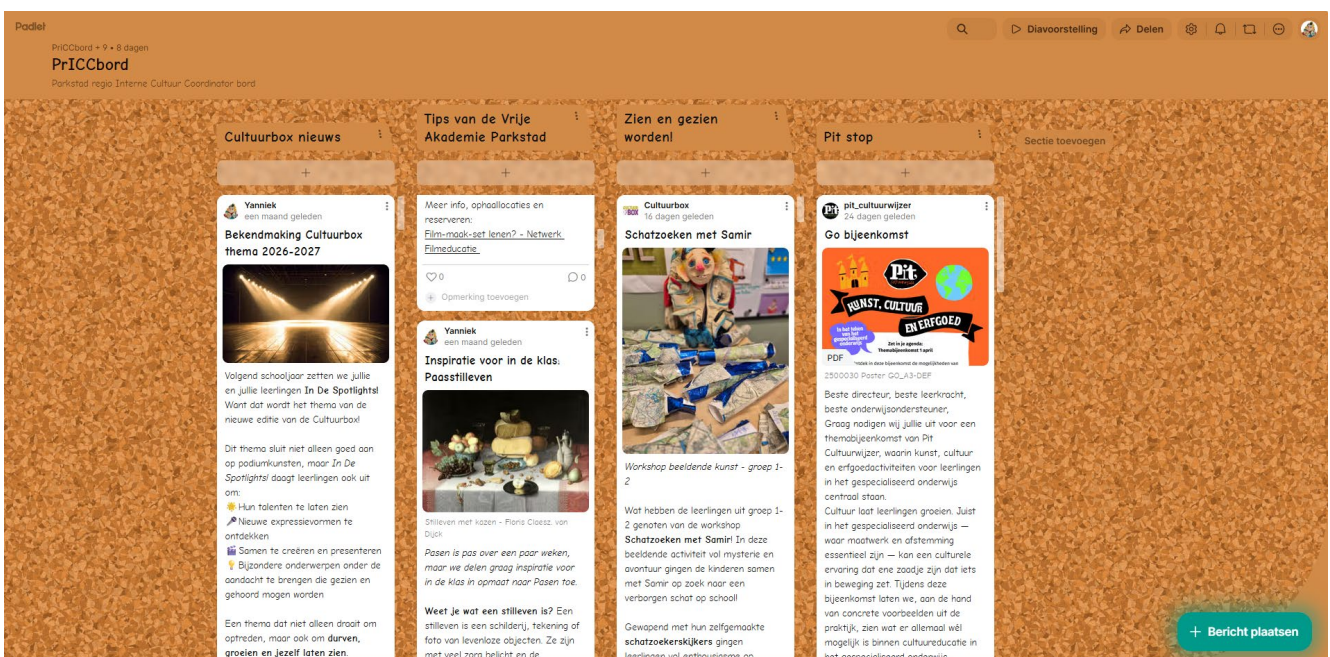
Padlet

PrICCbord • 9 • 8 dagen
PrICCbord
Parkstad regio Interne Cultuur Coordinator bord

Diavoorstelling
Delen

Cultuurbox nieuws

Yanniek
een maand geleden
Bekendmaking Cultuurbox thema 2026-2027

Volgend schooljaar zetten we jullie en jullie leerlingen In De Spotlights! Want dat wordt het thema van de nieuwe editie van de Cultuurbox!

Dit thema sluit niet alleen goed aan op podiumkunsten, maar In De Spotlights! daagt leerlingen ook uit om:
Hun talenten te laten zien
Nieuwe expressievormen te ontdekken
Samen te creëren en presenteren
Bijzondere onderwerpen onder de aandacht te brengen die gezien en gehoord mogen worden

Een thema dat niet alleen draait om optreden, maar ook om durven, groeien en jezelf laten zien.

Tips van de Vrije Akademie Parkstad

Meer info, ophaallocaties en reserveren:
Film-maak-set lenen? - Netwerk Filmeducatie

0
0
Opmerking toevoegen

Yanniek
een maand geleden
Inspiratie voor in de klas: Paasstilleven

Stilleven met kazen - Floris Claesz. van Dijck
Pasen is pas over een paar weken, maar we delen graag inspiratie voor in de klas in opmaat naar Pasen toe.

Weet je wat een stilleven is? Een stilleven is een schilderij, tekening of foto van levenloze objecten. Ze zijn met veel zorg belicht en de

Zien en gezien worden!

Cultuurbox
16 dagen geleden
Schatzoeken met Samir

Workshop beeldende kunst - groep 1-2

Wat hebben de leerlingen uit groep 1-2 genoten van de workshop Schatzoeken met Samir! In deze beeldende activiteit vol mysterie en avontuur gingen de kinderen samen met Samir op zoek naar een verborgen schat op school!

Gewapend met hun zelfgemaakte schatzoekerskijkers gingen leerlingen vol enthousiasme op

Pit stop

pit_cultuurwijzer
24 dagen geleden
Go bijeenkomst

Pit
KUNST, CULTUUR EN ERFGOED
Zet in je agenda: Themabijeenkomst 1 april
PDF
2500030 Poster GO_A3-DEF

Beste directeur, beste leerkracht, beste onderwijsondersteuner,
Graag nodigen wij jullie uit voor een themabijeenkomst van Pit Cultuurwijzer, waarin kunst, cultuur en erfgoedactiviteiten voor leerlingen in het gespecialiseerd onderwijs centraal staan.
Cultuur laat leerlingen groeien. Juist in het gespecialiseerd onderwijs — waar maatwerk en afstemming essentieel zijn — kan een culturele ervaring dat ene zaadje zijn dat iets in beweging zet. Tijdens deze bijeenkomst laten we, aan de hand van concrete voorbeelden uit de praktijk, zien wat er allemaal wél mogelijk is binnen cultuureducatie in

Sectie toevoegen

+ Bericht plaatsen